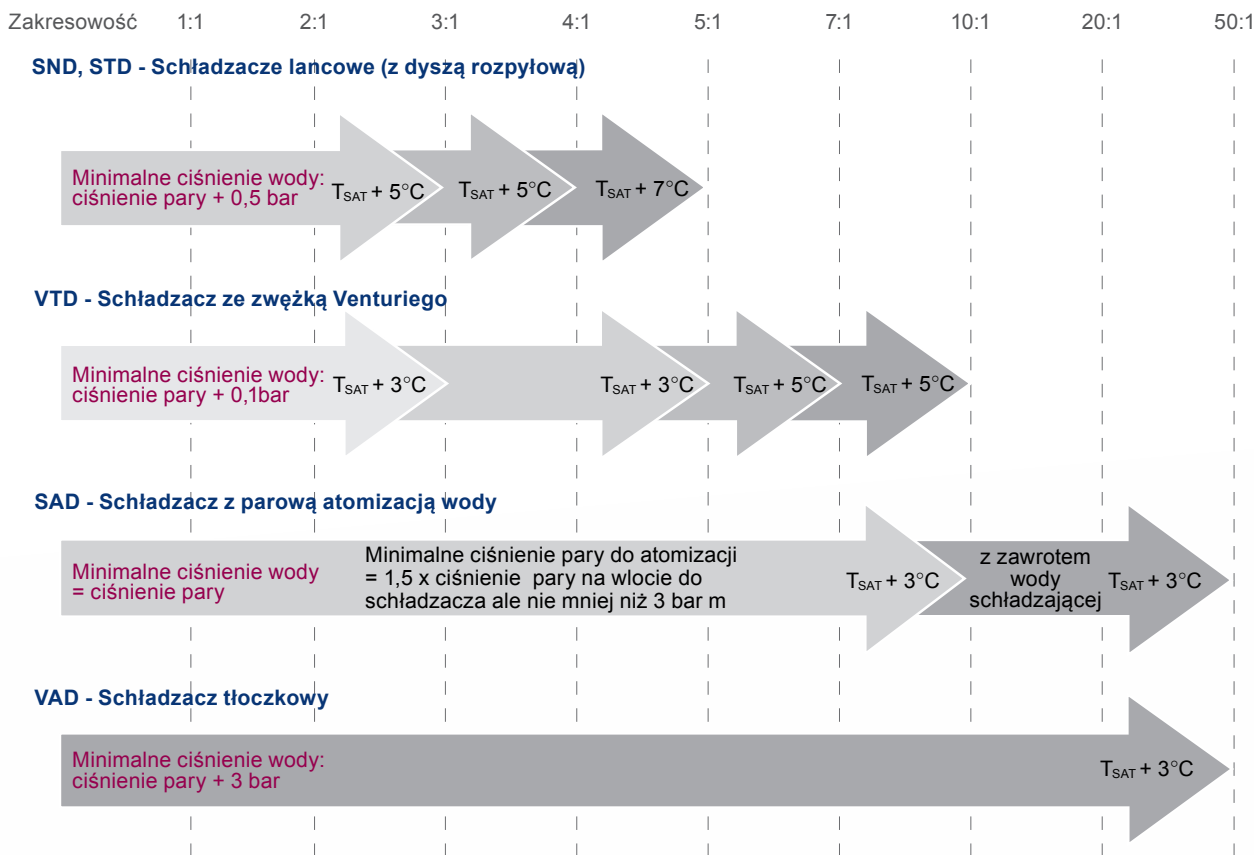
Zakresowość 1:1 2:1 3:1 4:1 5:1 7:1 10:1 20:1 50:1

SND, STD - Schładzacze lancowe (z dyszą rozpyłową)

Minimalne ciśnienie wody: ciśnienie pary + 0,5 bar

$T_{SAT}$ + 5°C

$T_{SAT}$ + 5°C

$T_{SAT}$ + 7°C

VTD - Schładzacz ze zwężką Venturiego

Minimalne ciśnienie wody: ciśnienie pary + 0,1bar

$T_{SAT}$ + 3°C

$T_{SAT}$ + 3°C

$T_{SAT}$ + 5°C

$T_{SAT}$ + 5°C

SAD - Schładzacz z parową atomizacją wody

Minimalne ciśnienie wody = ciśnienie pary

Minimalne ciśnienie pary do atomizacji = 1,5 x ciśnienie pary na wlocie do schładzacza ale nie mniej niż 3 bar m

$T_{SAT}$ + 3°C

z zawrotem wody schładzającej

$T_{SAT}$ + 3°C

VAD - Schładzacz tłoczkowy

Minimalne ciśnienie wody: ciśnienie pary + 3 bar

$T_{SAT}$ + 3°C